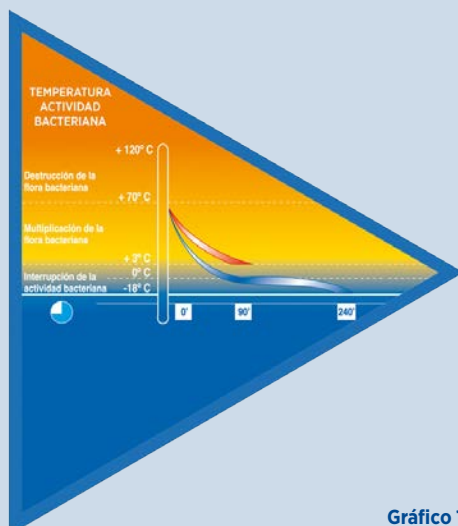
TEMPERATURA ACTIVIDAD BACTERIANA

+ 120° C

Destrucción de la flora bacteriana

+ 70° C

Multiplicación de la flora bacteriana

+ 3° C

0° C

Interrupción de la actividad bacteriana

-18° C

0'

90'

240'

Gráfico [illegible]